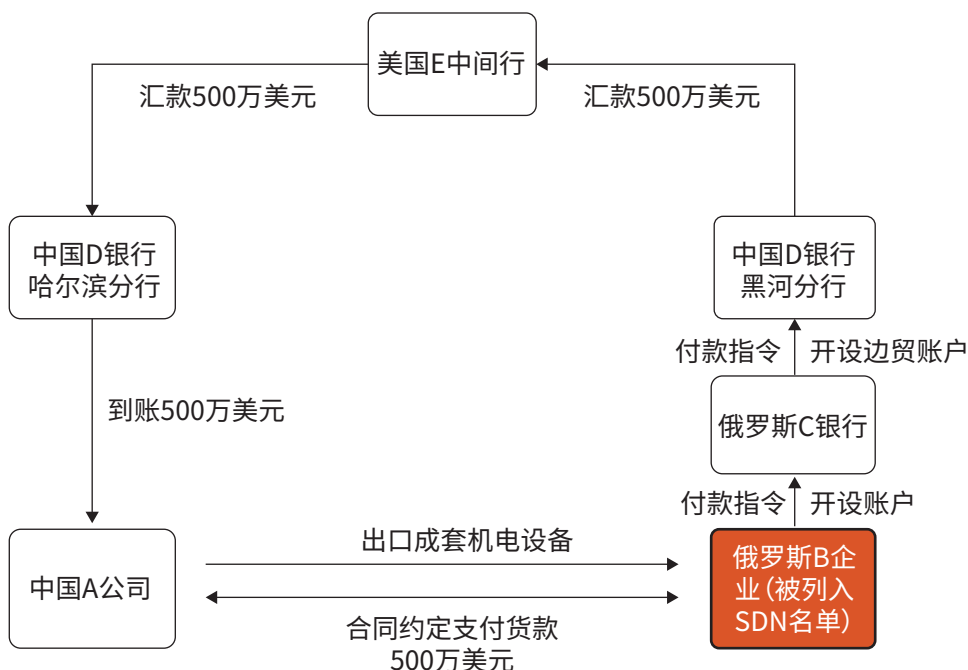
美国E中间行

汇款500万美元

汇款500万美元

中国D银行
哈尔滨分行

中国D银行
黑河分行

付款指令

开设边贸账户

到账500万美元

俄罗斯C银行

付款指令

开设账户

中国A公司

出口成套机电设备

合同约定支付货款
500万美元

俄罗斯B企业（被列入SDN名单）